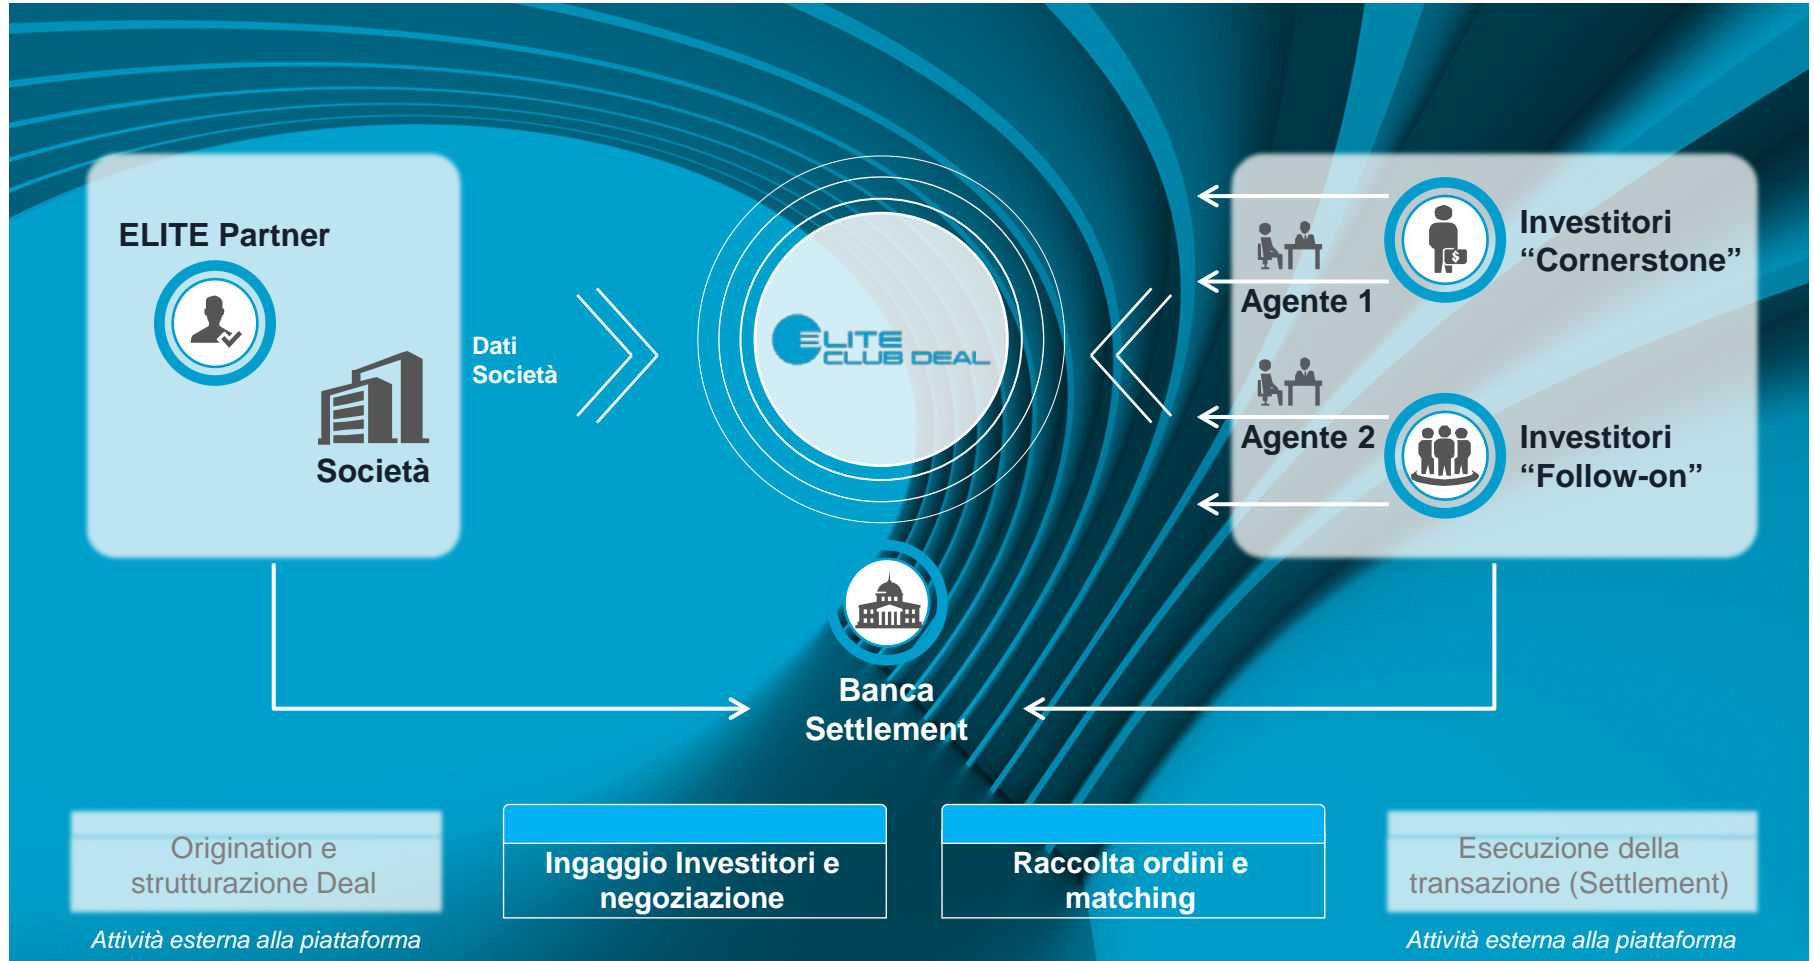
ELITE Partner

Società

Dati Società

ELITE CLUB DEAL

Agente 1

Agente 2

Investitori "Cornerstone"

Investitori "Follow-on"

Banca Settlement

Origination e strutturazione Deal

Attività esterna alla piattaforma

Ingaggio Investitori e negoziazione

Raccolta ordini e matching

Esecuzione della transazione (Settlement)

Attività esterna alla piattaforma